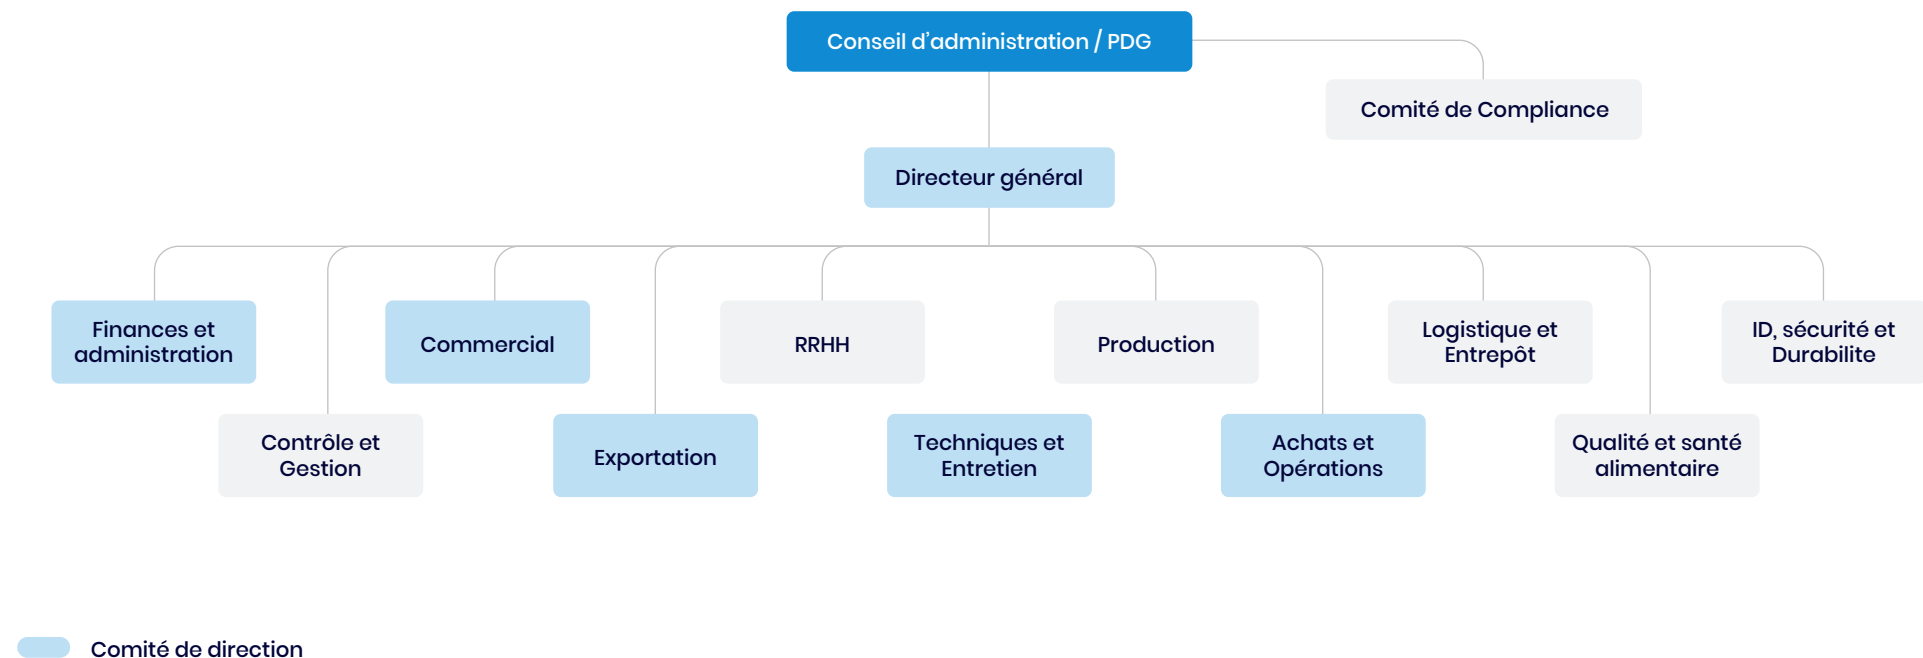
Conseil d'administration / PDG

Comité de Compliance

Directeur général

Finances et administration

Commercial

RRHH

Production

Logistique et Entrepôt

ID, sécurité et Durabilite

Contrôle et Gestion

Exportation

Techniques et Entretien

Achats et Opérations

Qualité et santé alimentaire

Comité de direction